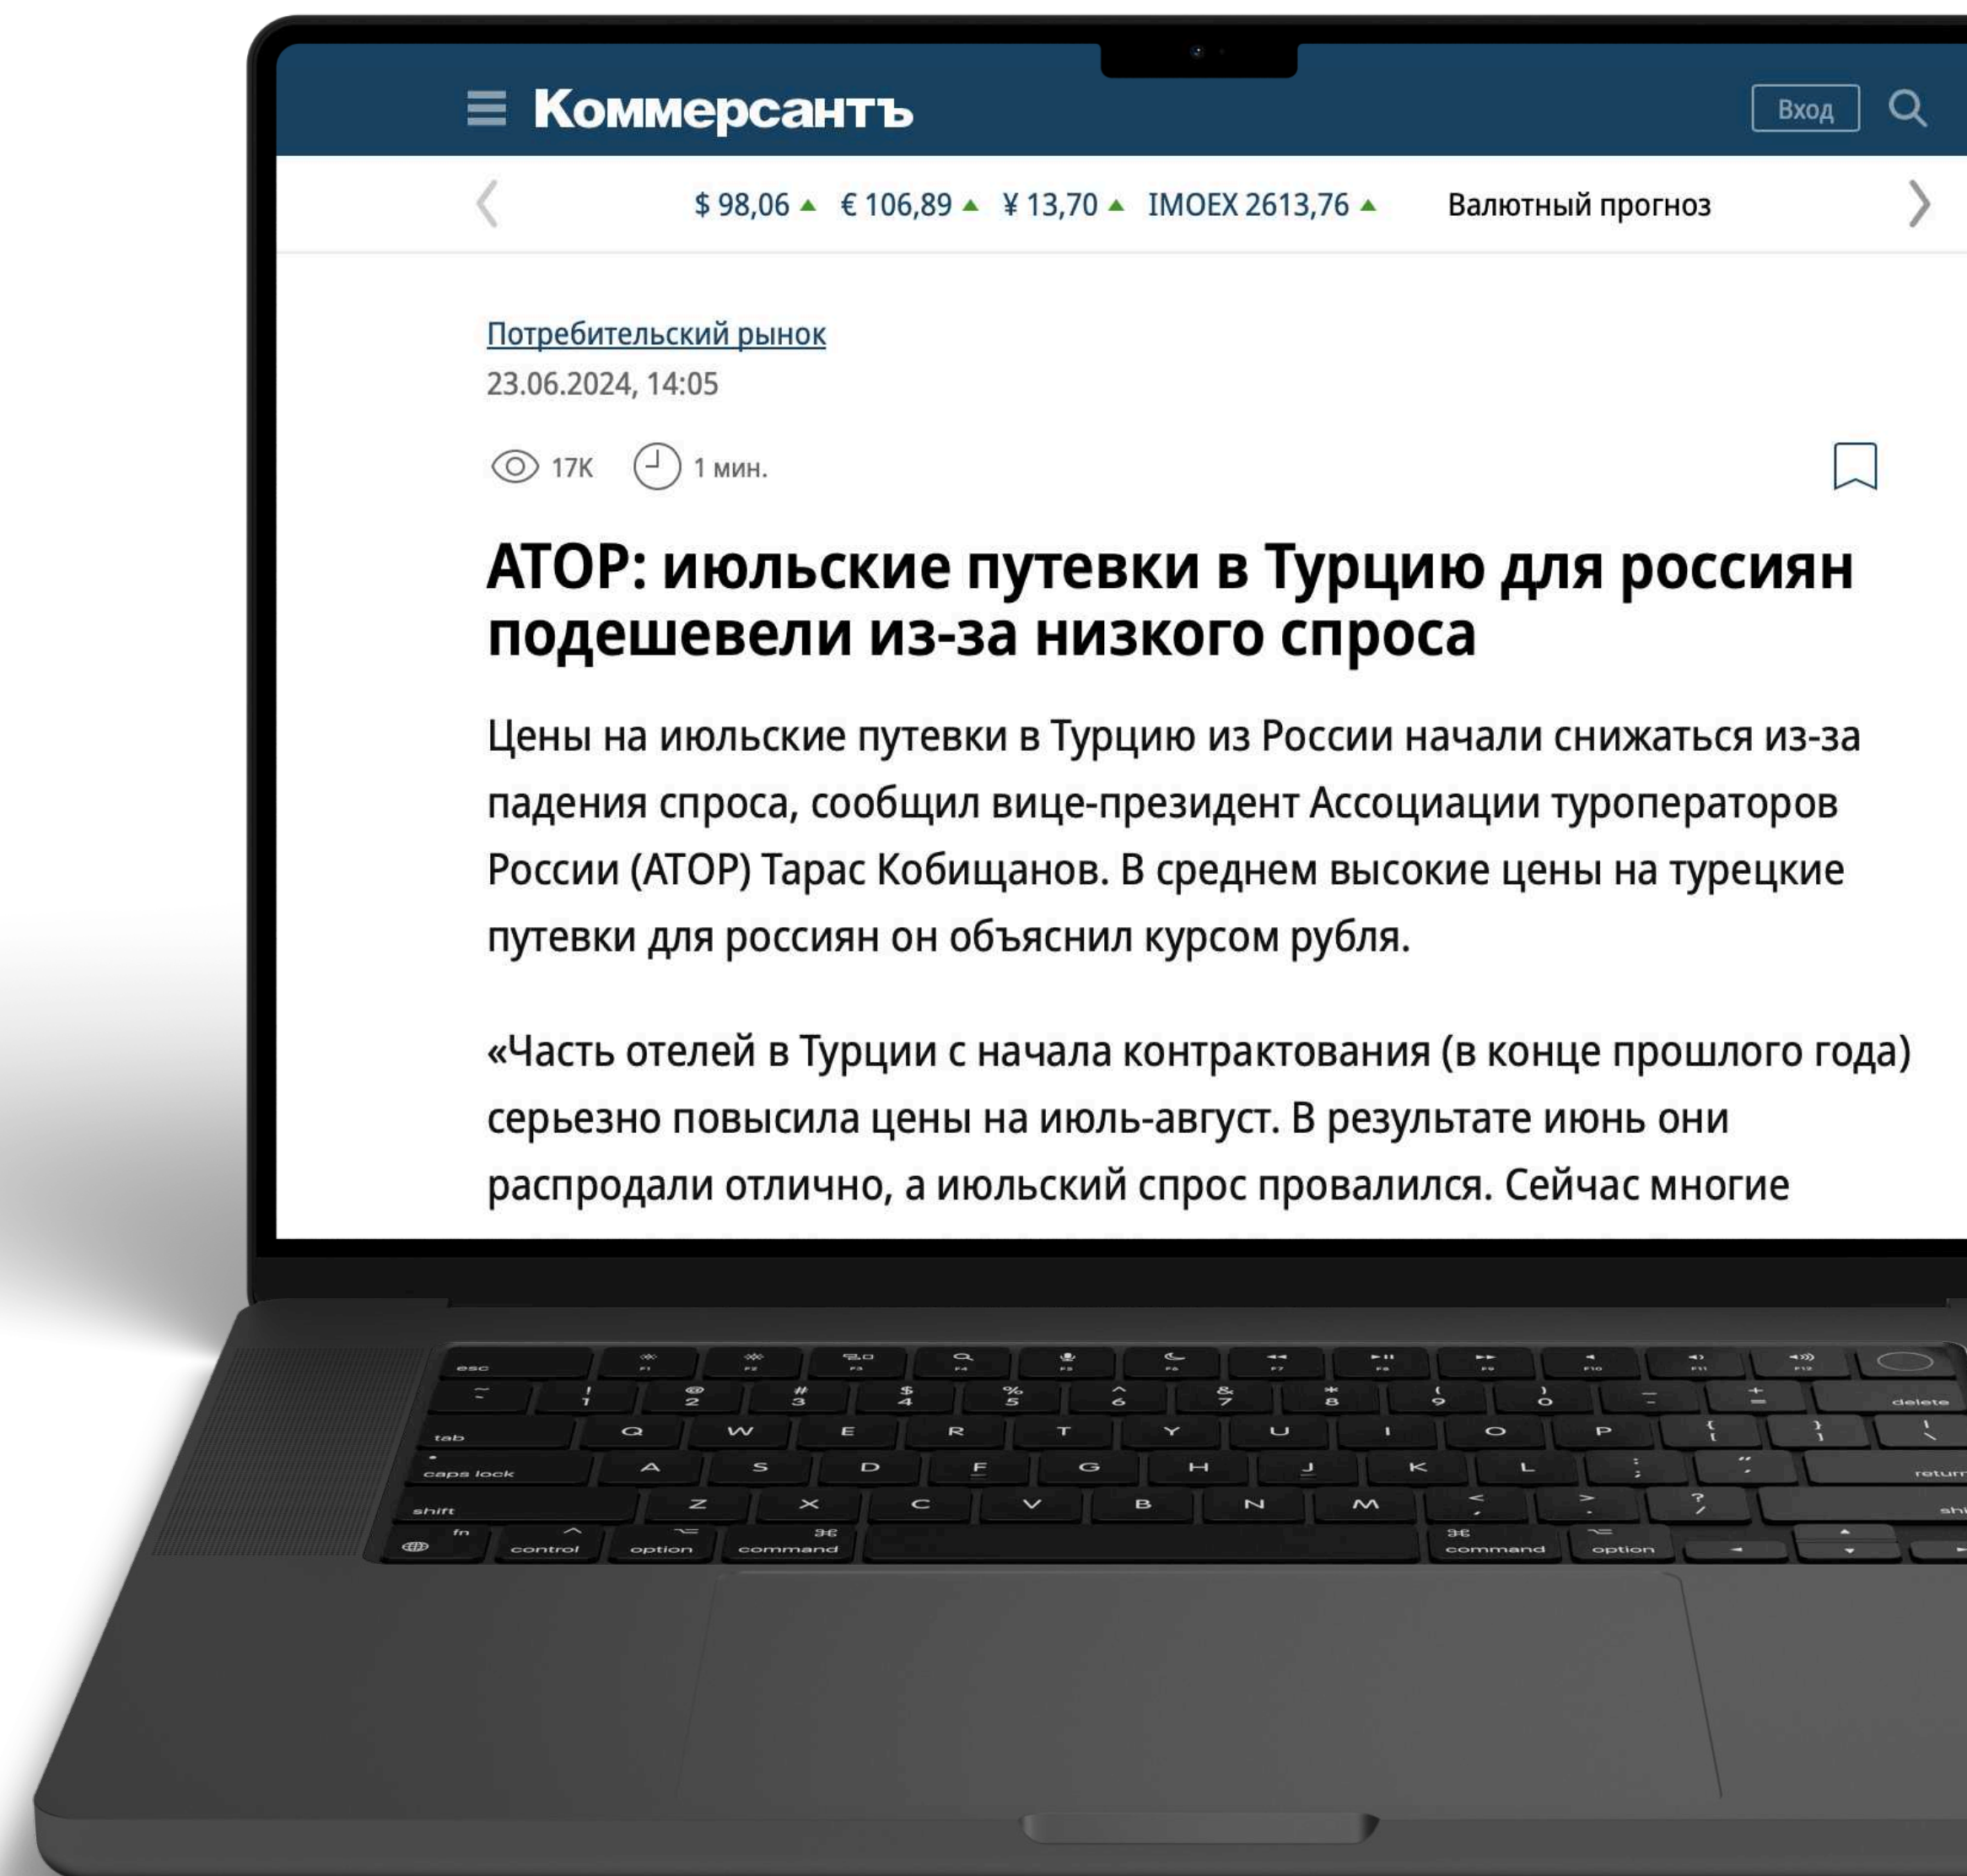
Коммерсантъ

Вход

$ 98,06 ▲ € 106,89 ▲ ¥ 13,70 ▲ IMOEX 2613,76 ▲ Валютный прогноз

Потребительский рынок

23.06.2024, 14:05

17K 1 мин.

АТОР: июльские путевки в Турцию для россиян подешевели из-за низкого спроса

Цены на июльские путевки в Турцию из России начали снижаться из-за падения спроса, сообщил вице-президент Ассоциации туроператоров России (АТОР) Тарас Кобищанов. В среднем высокие цены на турецкие путевки для россиян он объяснил курсом рубля.

«Часть отелей в Турции с начала контрактования (в конце прошлого года) серьезно повысила цены на июль-август. В результате июнь они распродали отлично, а июльский спрос провалился. Сейчас многие

esc F1 F2 F3 F4 F5 F6 F7 F8 F9 F10 F11 F12
~ ` ! 1 @ 2 # 3 $ 4 % 5 ^ 6 & 7 * 8 ( 9 ) 0 — - + = delete
tab Q W E R T Y U I O P { [ } ] | \
caps lock A S D F G H J K L : ; " ' return
shift Z X C V B N M < , > . ? / shift
fn control option command command option